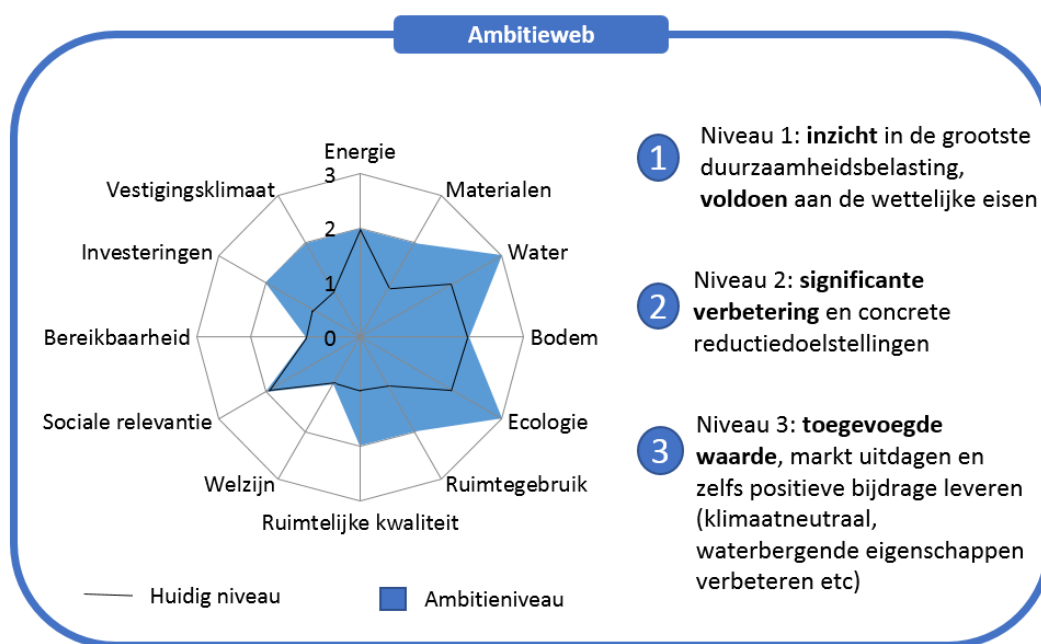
Ambitieweb

Energie
3
2
1
0
Materialen
Water
Bodem
Ecologie
Ruimtegebruik
Ruimtelijke kwaliteit
Welzijn
Sociale relevantie
Bereikbaarheid
Investeringen
Vestigingsklimaat

Huidig niveau
Ambitieniveau

1 Niveau 1: **inzicht** in de grootste duurzaamheidsbelasting, **voldoen** aan de wettelijke eisen

2 Niveau 2: **significante verbetering** en concrete reductiedoelstellingen

3 Niveau 3: **toegevoegde waarde**, markt uitdagen en zelfs positieve bijdrage leveren (klimaatneutraal, waterbergende eigenschappen verbeteren etc)